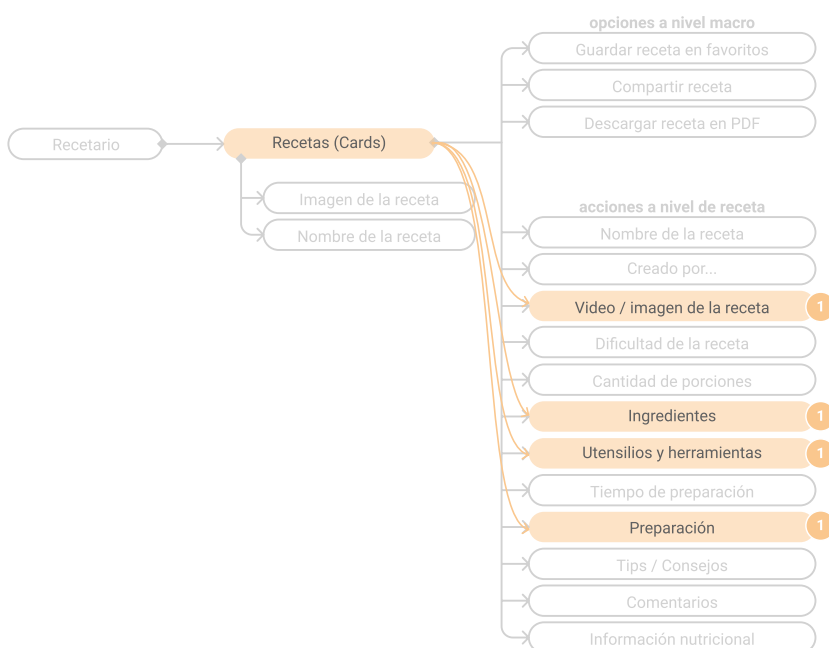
Recetario

Recetas (Cards)

Imagen de la receta

Nombre de la receta

opciones a nivel macro

Guardar receta en favoritos

Compartir receta

Descargar receta en PDF

acciones a nivel de receta

Nombre de la receta

Creado por...

Video / imagen de la receta 1

Dificultad de la receta

Cantidad de porciones

Ingredientes 1

Utensilios y herramientas 1

Tiempo de preparación

Preparación 1

Tips / Consejos

Comentarios

Información nutricional